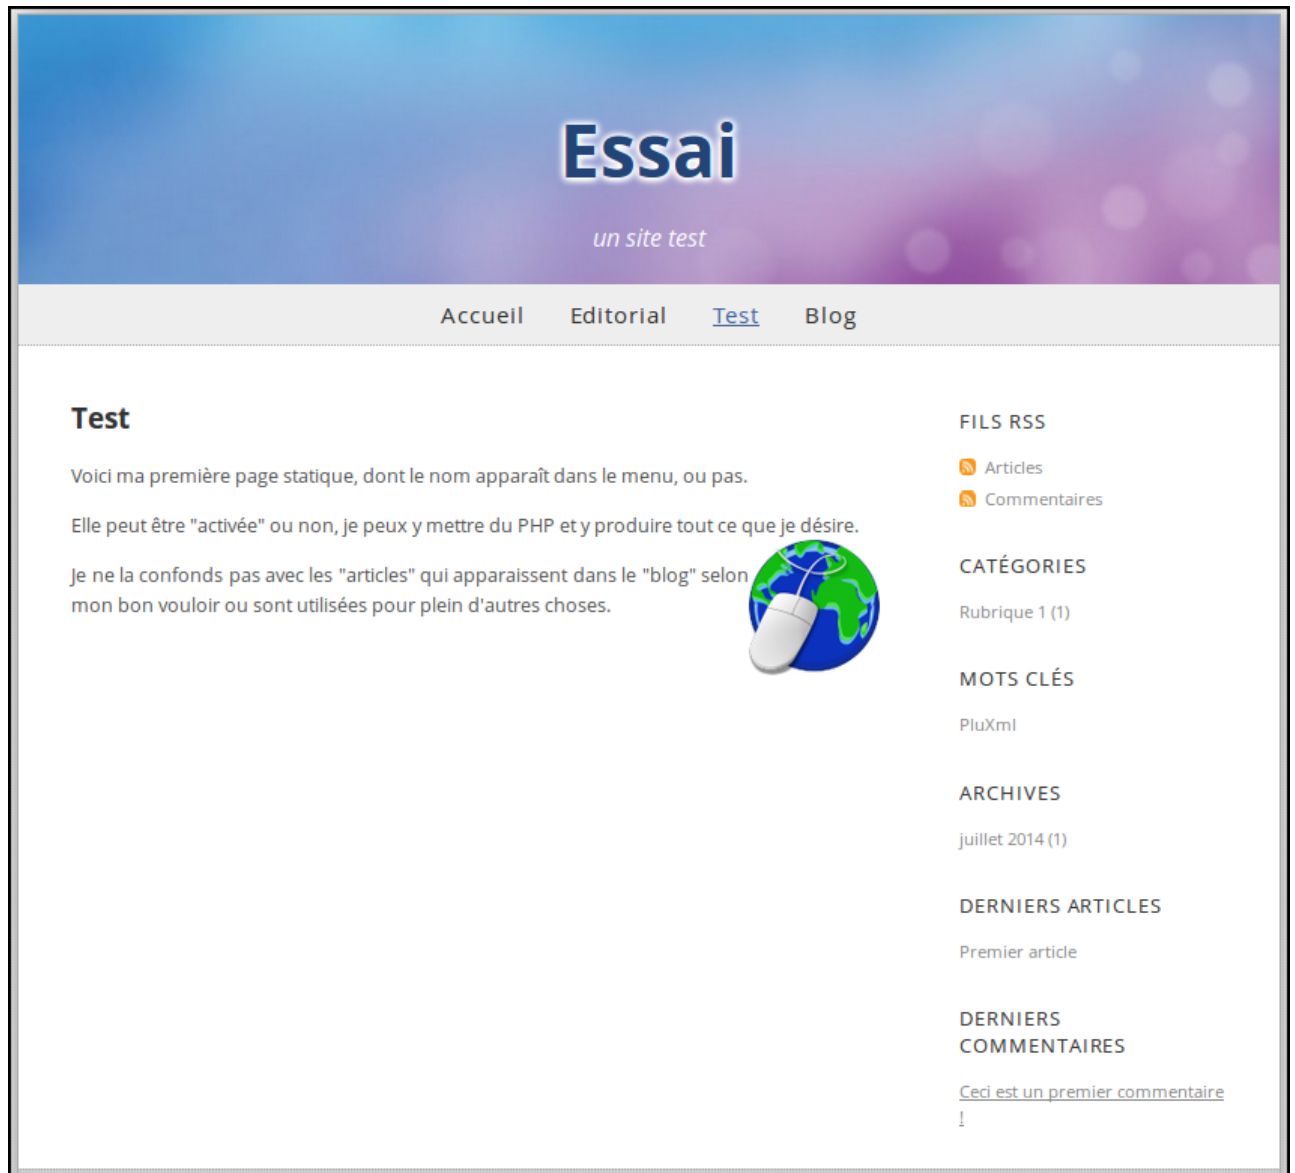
Essai

un site test

Accueil Editorial Test Blog

Test

Voici ma première page statique, dont le nom apparaît dans le menu, ou pas.

Elle peut être "activée" ou non, je peux y mettre du PHP et y produire tout ce que je désire.

Je ne la confonds pas avec les "articles" qui apparaissent dans le "blog" selon mon bon vouloir ou sont utilisées pour plein d'autres choses.

FILS RSS

Articles

Commentaires

CATÉGORIES

Rubrique 1 (1)

MOTS CLÉS

PluXml

ARCHIVES

juillet 2014 (1)

DERNIERS ARTICLES

Premier article

DERNIERS COMMENTAIRES

Ceci est un premier commentaire !